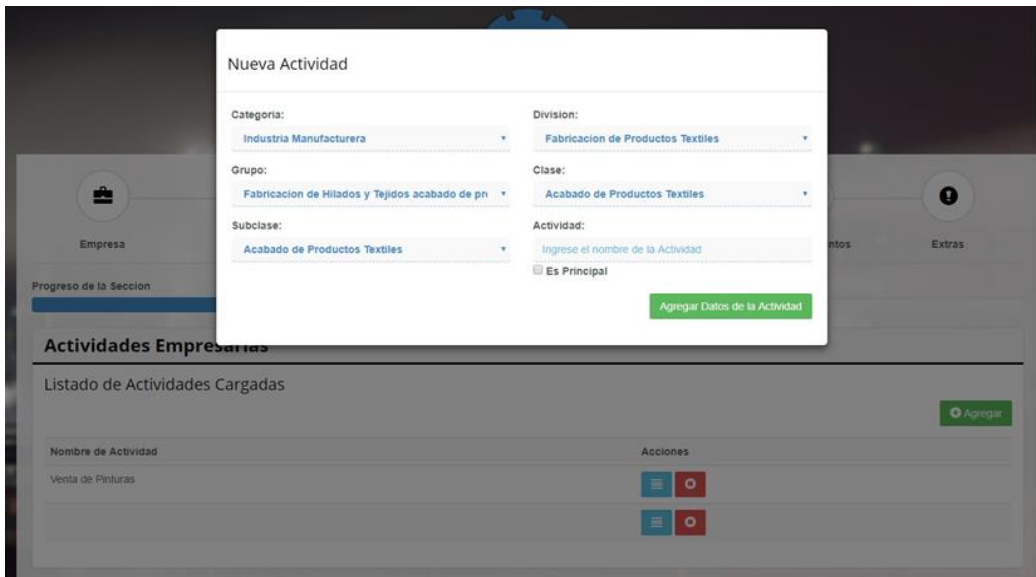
Nueva Actividad

Categoria:
Industria Manufacturera

Division:
Fabricacion de Productos Textiles

Grupo:
Fabricacion de Hilados y Tejidos acabado de pr

Clase:
Acabado de Productos Textiles

Subclase:
Acabado de Productos Textiles

Actividad:
Ingrese el nombre de la Actividad

Es Principal

Agregar Datos de la Actividad

Empresa

ntos

Extras

Progreso de la Seccion

Actividades Empresarias

Listado de Actividades Cargadas

Agregar

| Nombre de Actividad | Acciones |
|---|---|
| Venta de Pinturas | |
| | |